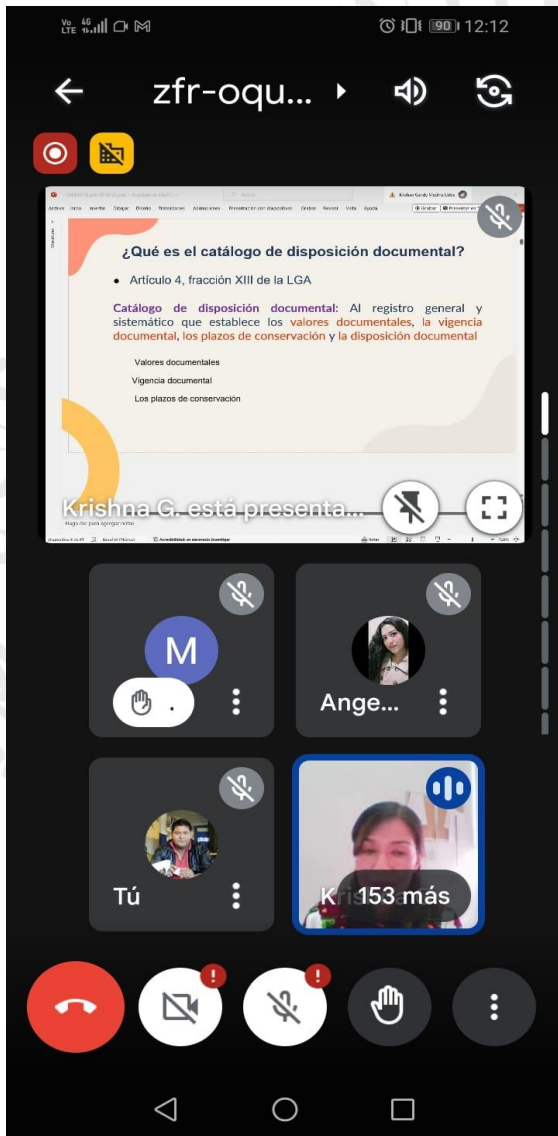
Vo LTE 4G 90 12:12

zfr-oqu...

Archivo Inicio Insertar Dibujar Diseño Transiciones Animaciones Presentación con diapositivas Grabar Revisar Vista Ayuda

¿Qué es el catálogo de disposición documental?

• Artículo 4, fracción XIII de la LGA

Catálogo de disposición documental: Al registro general y sistemático que establece los valores documentales, la vigencia documental, los plazos de conservación y la disposición documental

Valores documentales

Vigencia documental

Los plazos de conservación

Haga clic para agregar notas

Krishna G. está presenta...

M

Ange...

Tú

K 153 más